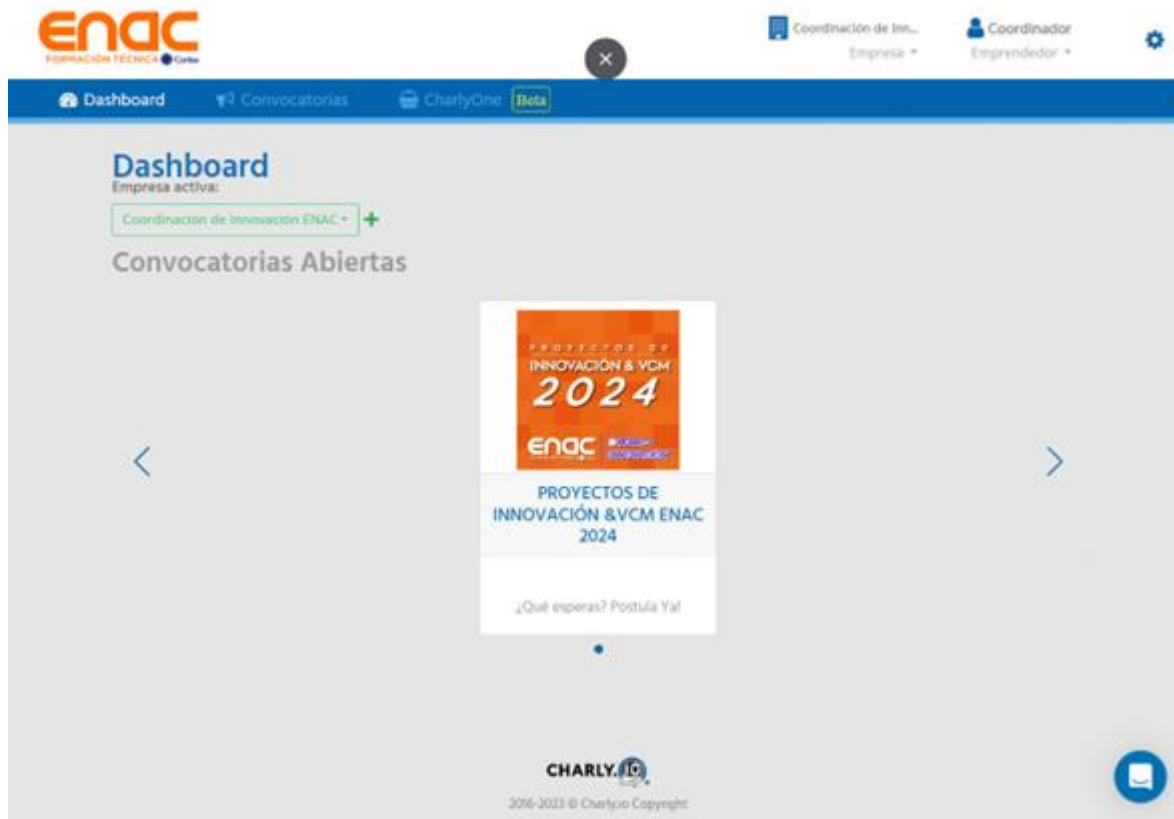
ENAC
FORMACIÓN TÉCNICA Carlos

×

Coordinación de Inn...
Empresa

Coordinador
Emprendedor

Dashboard
Convocatorias
CharlyOne Beta

Dashboard
Empresa activa:
Coordinacion de Innovación ENAC
+

Convocatorias Abiertas

PROYECTOS DE
INNOVACIÓN & VCM
2024
ENAC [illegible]

PROYECTOS DE INNOVACIÓN &VCM ENAC 2024

¿Qué esperas? Postula Ya!

CHARLY.IO
2016-2023 © Charly.io Copyright